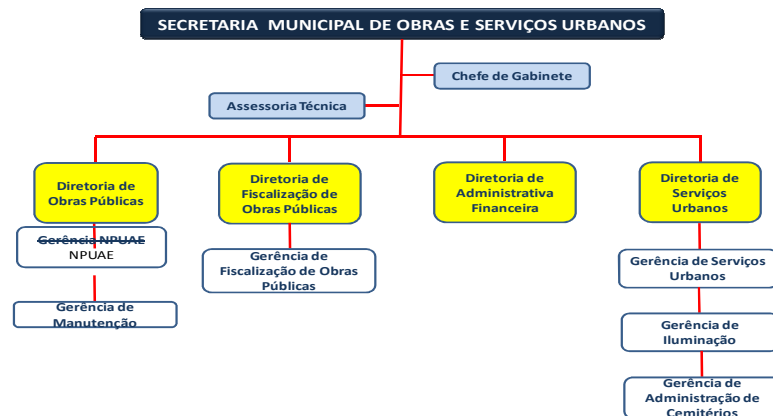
SECRETARIA MUNICIPAL DE OBRAS E SERVIÇOS URBANOS

Chefe de Gabinete

Assessoria Técnica

Diretoria de Obras Públicas

Diretoria de Fiscalização de Obras Públicas

Diretoria de Administrativa Financeira

Diretoria de Serviços Urbanos

Gerência NPUAE
NPUAE

Gerência de Fiscalização de Obras Públicas

Gerência de Serviços Urbanos

Gerência de Manutenção

Gerência de Iluminação

Gerência de Administração de Cemitérios